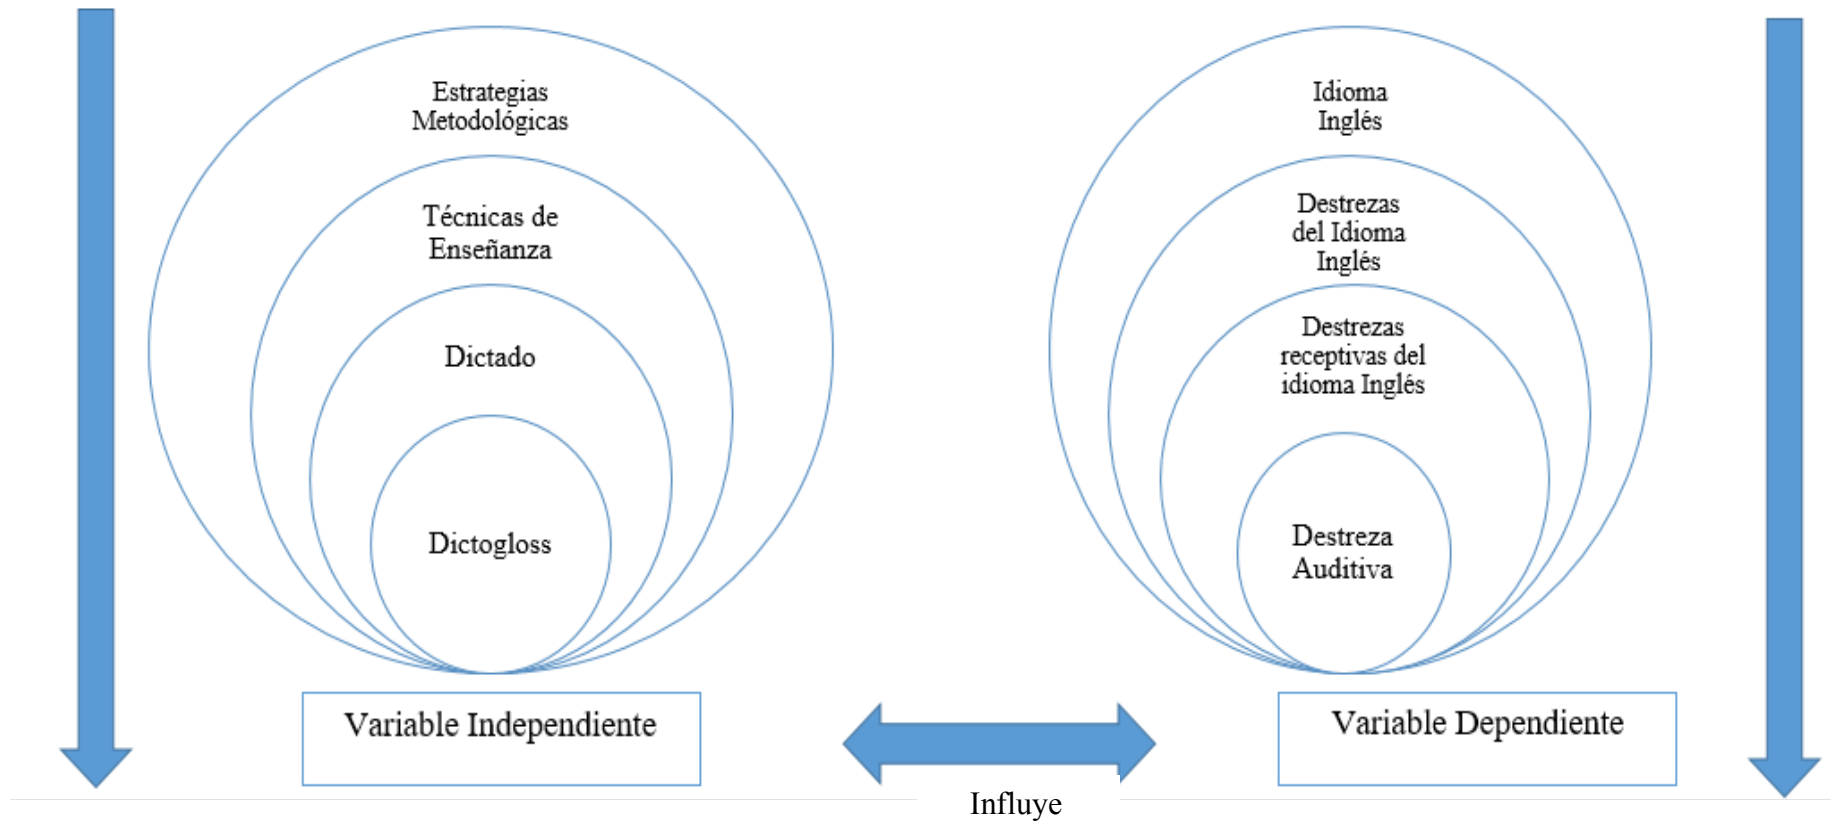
Estrategias Metodológicas

Técnicas de Enseñanza

Dictado

Dictogloss

Variable Independiente

Idioma Inglés

Destrezas del Idioma Inglés

Destrezas receptivas del idioma Inglés

Destreza Auditiva

Variable Dependiente

Influye